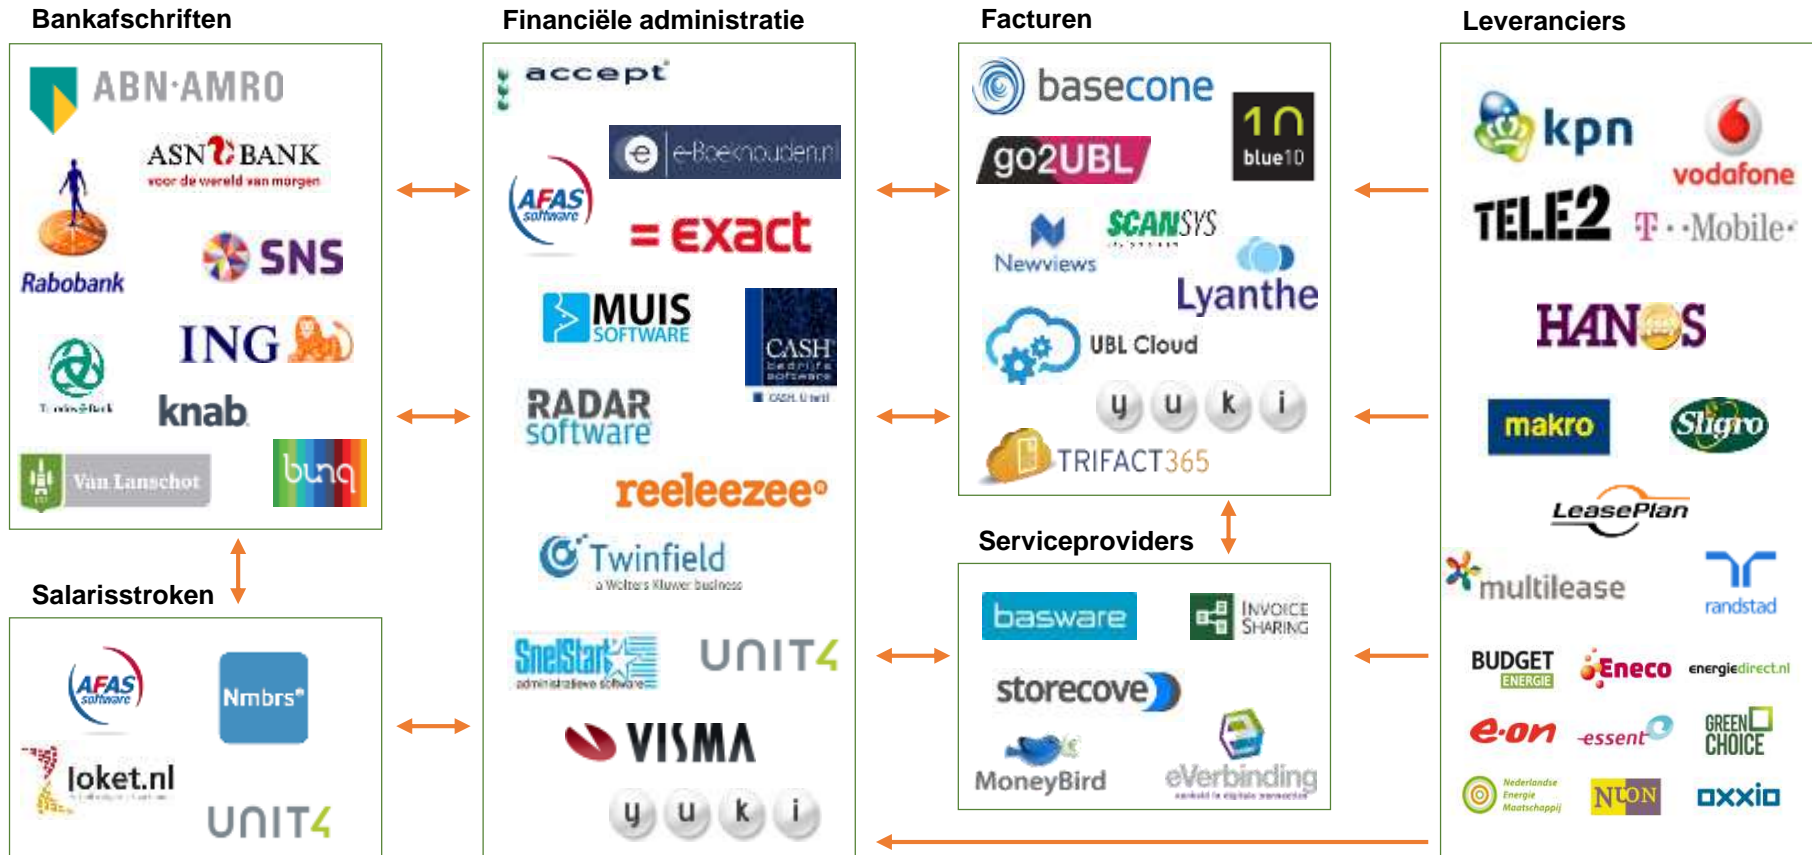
Bankafschriften

ABN·AMRO
ASN BANK
voor de wereld van morgen
Rabobank
SNS
ING
Triodos Bank
knab
Van Lanschot
bunq

Salarisstroken

AFAS software
Nmbrs
loket.nl
UNIT4

Financiële administratie

accept
e-Boekhouden.nl
AFAS software
= exact
MUIS SOFTWARE
CASH bedrijfs software
RADAR software
reeleezee
Twinfield
a Wolters Kluwer business
SnelStart administratieve software
UNIT4
VISMA
y u k i

Facturen

basecone
go2UBL
1n blue10
Newviews
SCANSYS
Lyanthe
UBL Cloud
y u k i
TRIFACT365

Serviceproviders

basware
INVOICE SHARING
storecove
MoneyBird
eVerbinding

Leveranciers

kpn
vodafone
TELE2
T-Mobile
HANOS
makro
Sligro
LeasePlan
multilease
randstad
BUDGET ENERGIE
Eneco
energiedirect.nl
e.on
essent
GREEN CHOICE
Nederlandse Energie Maatschappij
NUON
oxxio